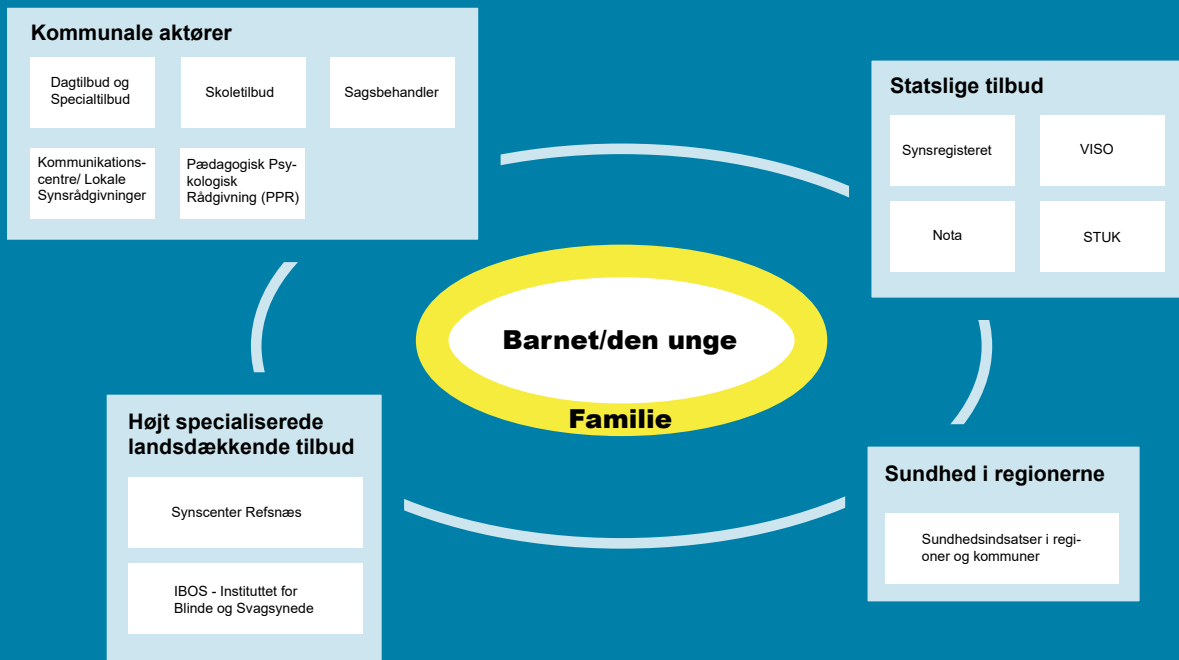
Kommunale aktører

Dagtilbud og Specialtilbud

Skoletilbud

Sagsbehandler

Kommunikationscentre/ Lokale Synsrådgivninger

Pædagogisk Psykologisk Rådgivning (PPR)

Statslige tilbud

Synsregisteret

VISO

Nota

STUK

Barnet/den unge

Familie

Højt specialiserede landsdækkende tilbud

Synscenter Refsnæs

IBOS - Instituttet for Blinde og Svagsynede

Sundhed i regionerne

Sundhedsindsatser i regioner og kommuner